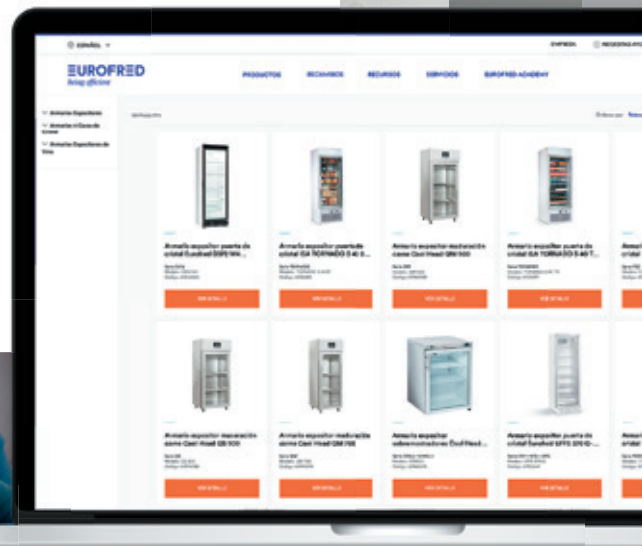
ESPAÑOL

EUROFRED
being efficient

PRODUCTOS RECAMBIOS RECURSOS SERVICIOS EUROFRED ACADEMY

Armario Expositor
Armario Expositor de Vino

Armario expositor puerta de cristal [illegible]
VER DETALLE

Armario expositor puerta de cristal GA TORNADO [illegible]
VER DETALLE

Armario expositor maduración carne Cool Head GN 500
VER DETALLE

Armario expositor puerta de cristal GA TORNADO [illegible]
VER DETALLE

Armario expositor maceración carne Cool Head GN 500
VER DETALLE

Armario expositor maduración carne Cool Head GN 700
VER DETALLE

Armario expositor subsmostrador Cool Head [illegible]
VER DETALLE

Armario expositor puerta de cristal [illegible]
VER DETALLE